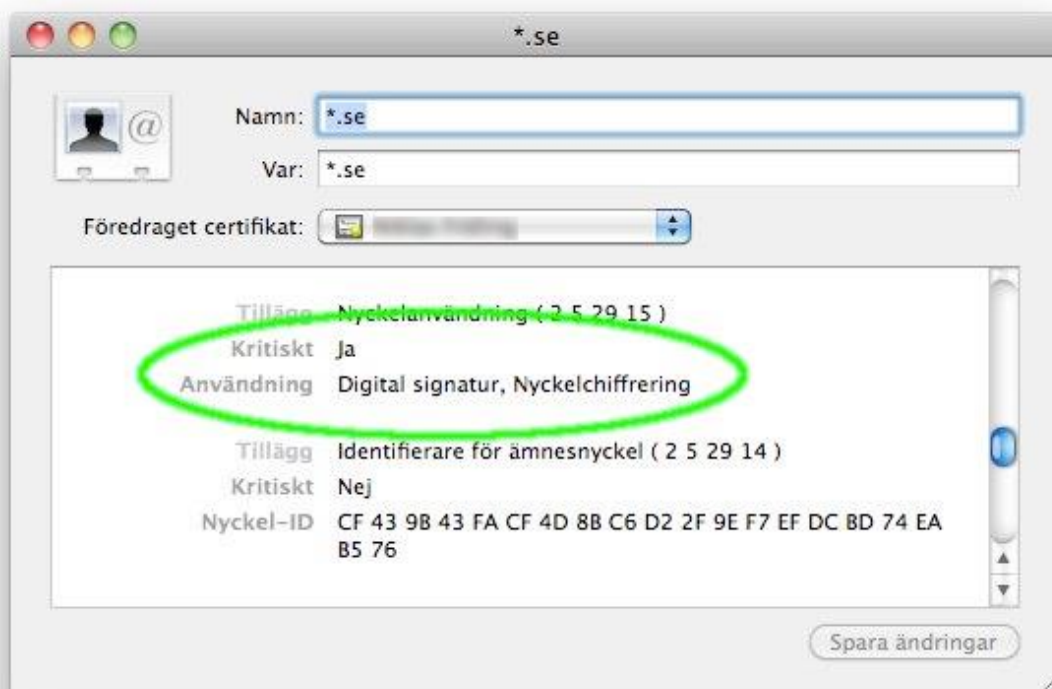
*.se

@

Namn: *.se

Var: *.se

Föredraget certifikat: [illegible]

Tillägg Nyckelanvändning ( 2 5 29 15 )
Kritiskt Ja
Användning Digital signatur, Nyckelchiffrering

Tillägg Identifierare för ämnesnyckel ( 2 5 29 14 )
Kritiskt Nej
Nyckel-ID CF 43 9B 43 FA CF 4D 8B C6 D2 2F 9E F7 EF DC BD 74 EA B5 76

Spara ändringar